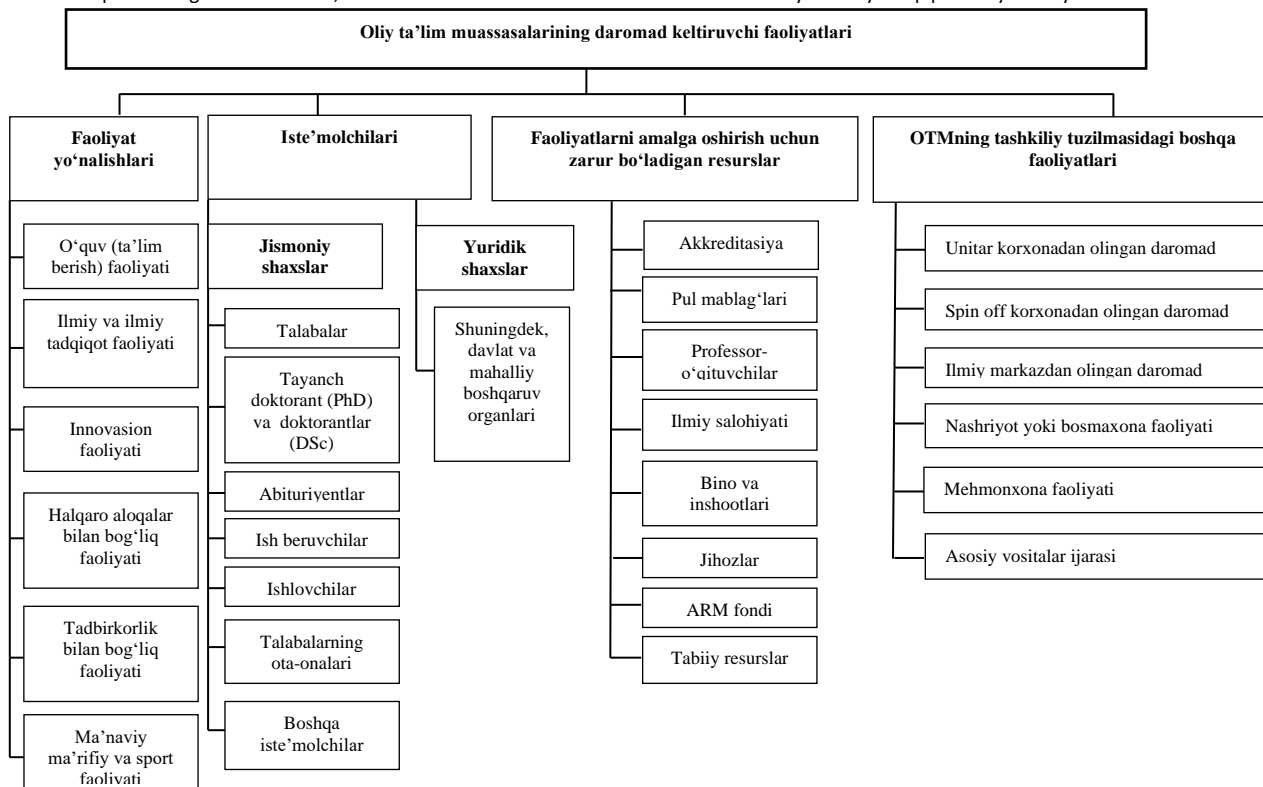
Oliy ta'lim muassasalarining daromad keltiruvchi faoliyatlari

Faoliyat yo'nalishlari

O'quv (ta'lim berish) faoliyati

Ilmiy va ilmiy tadqiqot faoliyati

Innovasion faoliyati

Halqaro aloqalar bilan bog'liq faoliyati

Tadbirkorlik bilan bog'liq faoliyati

Ma'naviy ma'rifiy va sport faoliyati

Iste'molchilari

Jismoniy shaxslar

Talabalar

Tayanch doktorant (PhD) va doktorantlar (DSc)

Abituriyentlar

Ish beruvchilar

Ishlovchilar

Talabalarning ota-onalari

Boshqa iste'molchilar

Yuridik shaxslar

Shuningdek, davlat va mahalliy boshqaruv organlari

Faoliyatlarni amalga oshirish uchun zarur bo'ladigan resurslar

Akkreditasiya

Pul mablag'lari

Professor-o'qituvchilar

Ilmiy salohiyati

Bino va inshootlari

Jihozlar

ARM fondi

Tabiiy resurslar

OTMning tashkiliy tuzilmasidagi boshqa faoliyatlari

Unitar korxonadan olingan daromad

Spin off korxonadan olingan daromad

Ilmiy markazdan olingan daromad

Nashriyot yoki bosmaxona faoliyati

Mehmonxona faoliyati

Asosiy vositalar ijarasi